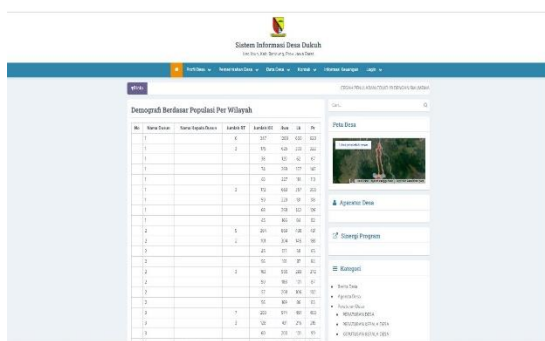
Sistem Informasi Desa Daksh

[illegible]

Profil Desa | Pemerintahan Desa | Data Desa | Kontak | Informasi Keuangan | Login

Demografi Berdasar Populasi Per Wilayah

| No | Nama Dusun | Nama Kepala Dusun | Jumlah RT | Jumlah KK | Jiwa | Lk | Pr |
|---|---|---|---|---|---|---|---|
| | 1 | | 4 | 347 | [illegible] | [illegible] | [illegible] |
| | 1 | | 2 | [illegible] | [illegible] | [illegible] | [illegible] |
| | 1 | | | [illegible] | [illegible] | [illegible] | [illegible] |
| | 1 | | | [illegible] | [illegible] | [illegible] | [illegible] |
| | 1 | | | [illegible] | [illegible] | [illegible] | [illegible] |
| | 1 | | 3 | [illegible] | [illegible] | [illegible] | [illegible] |
| | 1 | | | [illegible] | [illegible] | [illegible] | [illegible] |
| | 1 | | | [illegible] | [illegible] | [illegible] | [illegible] |
| | 1 | | | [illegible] | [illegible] | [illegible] | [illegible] |
| | 2 | | 5 | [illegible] | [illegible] | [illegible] | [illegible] |
| | 2 | | 2 | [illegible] | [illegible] | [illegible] | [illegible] |
| | 2 | | | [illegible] | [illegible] | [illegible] | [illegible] |
| | 2 | | | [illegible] | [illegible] | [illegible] | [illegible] |
| | 2 | | 3 | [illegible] | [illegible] | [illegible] | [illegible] |
| | 2 | | | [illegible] | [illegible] | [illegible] | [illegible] |
| | 2 | | | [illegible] | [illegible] | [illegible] | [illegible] |
| | 2 | | | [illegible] | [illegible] | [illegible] | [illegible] |
| | 3 | | 7 | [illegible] | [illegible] | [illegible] | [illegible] |
| | 3 | | 2 | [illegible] | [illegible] | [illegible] | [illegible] |
| | 3 | | | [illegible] | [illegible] | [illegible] | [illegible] |

Cari...

Peta Desa

Aparatur Desa

Sinergi Program

Kategori

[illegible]